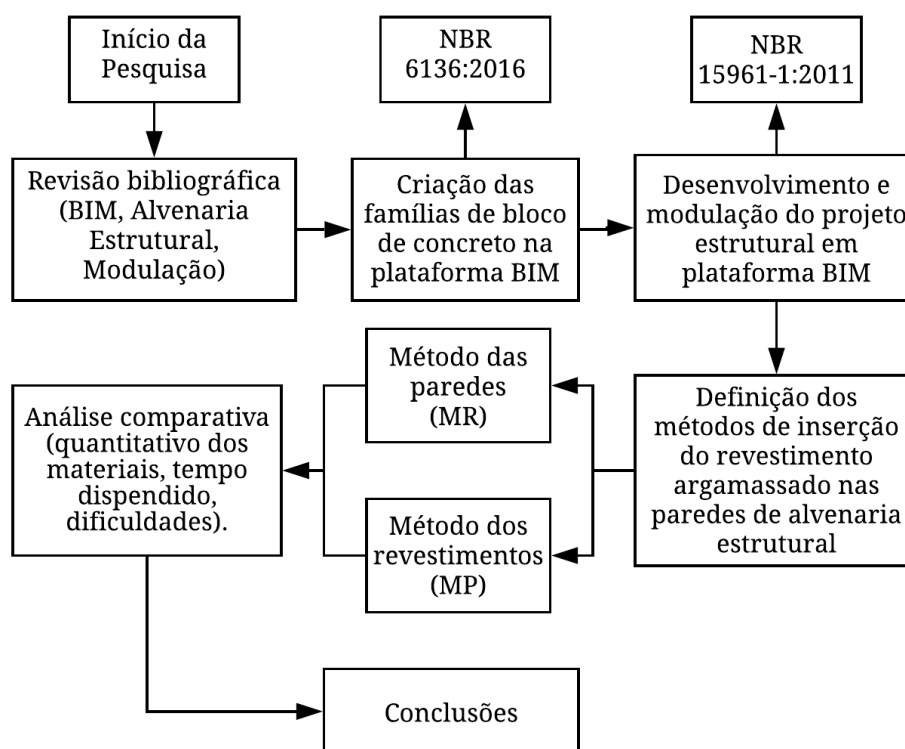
Início da Pesquisa

Revisão bibliográfica (BIM, Alvenaria Estrutural, Modulação)

NBR 6136:2016

Criação das famílias de bloco de concreto na plataforma BIM

NBR 15961-1:2011

Desenvolvimento e modulação do projeto estrutural em plataforma BIM

Definição dos métodos de inserção do revestimento argamassado nas paredes de alvenaria estrutural

Método das paredes (MR)

Método dos revestimentos (MP)

Análise comparativa (quantitativo dos materiais, tempo dispendido, dificuldades).

Conclusões